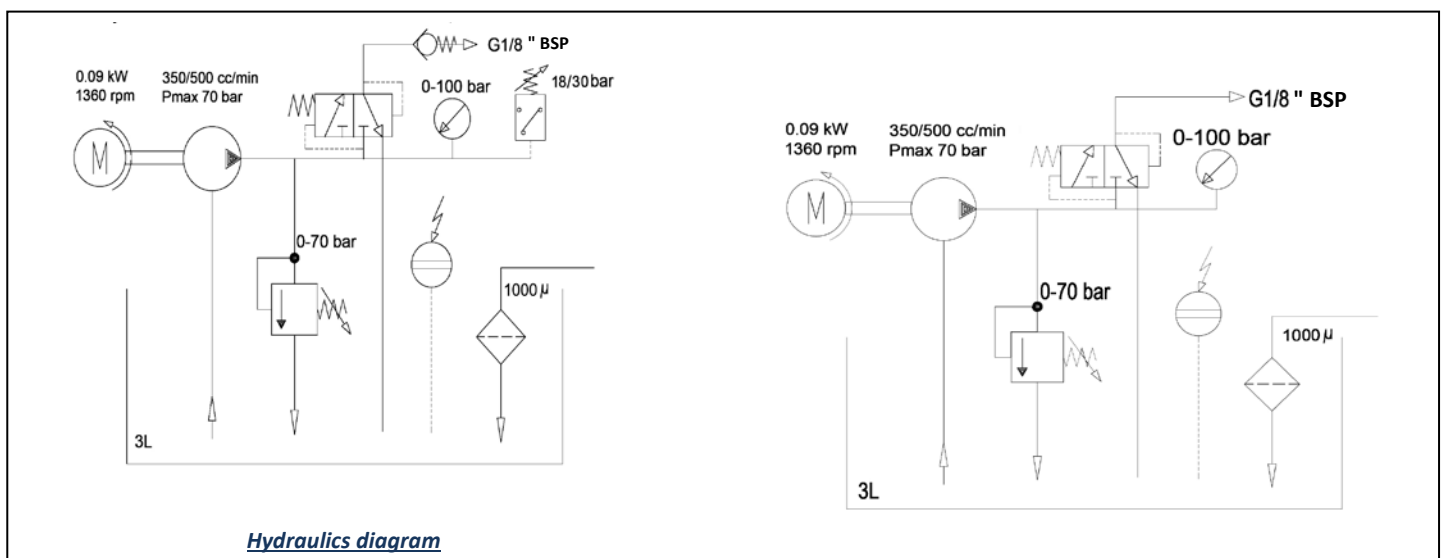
G1/8 " BSP
0.09 kW
1360 rpm
350/500 cc/min
Pmax 70 bar
0-100 bar
18/30 bar
0-70 bar
1000 $\mu$
3L

Hydraulics diagram

G1/8 " BSP
0.09 kW
1360 rpm
350/500 cc/min
Pmax 70 bar
0-100 bar
0-70 bar
1000 $\mu$
3L